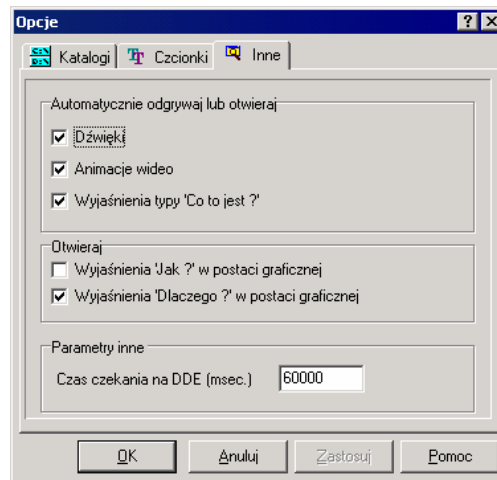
Opcje

? X

Katalogi | Czcionki | Inne

Automatycznie odgrywaj lub otwieraj

Dźwięki

Animacje wideo

Wyjaśnienia typy 'Co to jest ?'

Otwieraj

Wyjaśnienia 'Jak ?' w postaci graficznej

Wyjaśnienia 'Dlaczego ?' w postaci graficznej

Parametry inne

Czas czekania na DDE (msec.) 60000

OK | Anuluj | Zastosuj | Pomoc